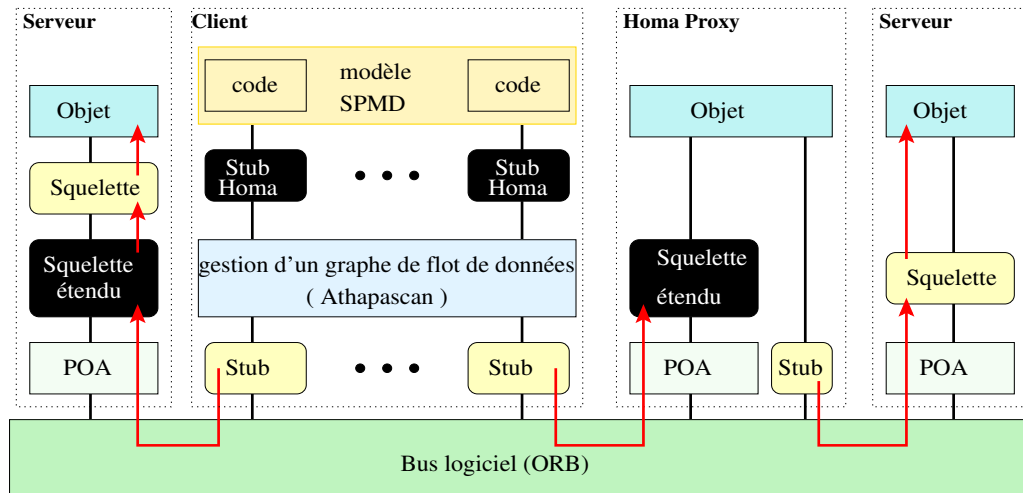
Serveur

Objet

Squelette

Squelette étendu

POA

Client

code

modèle SPMD

code

Stub Homa

Stub Homa

gestion d'un graphe de flot de données ( Athapascan )

Stub

Stub

Homa Proxy

Objet

Squelette étendu

POA

Stub

Serveur

Objet

Squelette

POA

Bus logiciel (ORB)